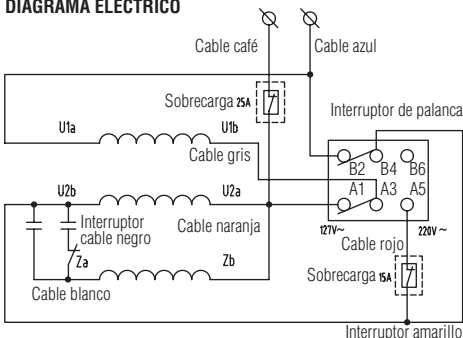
DIAGRAMA ELECTRICO

Cable café

Cable azul

Sobrecarga 25A

Interruptor de palanca

U1a

U1b

Cable gris

B2 B4 B6

A1 A3 A5

U2b

U2a

Interruptor cable negro

Cable naranja

127V~

220V~

Cable rojo

Za

Zb

Sobrecarga 15A

Cable blanco

Interruptor amarillo